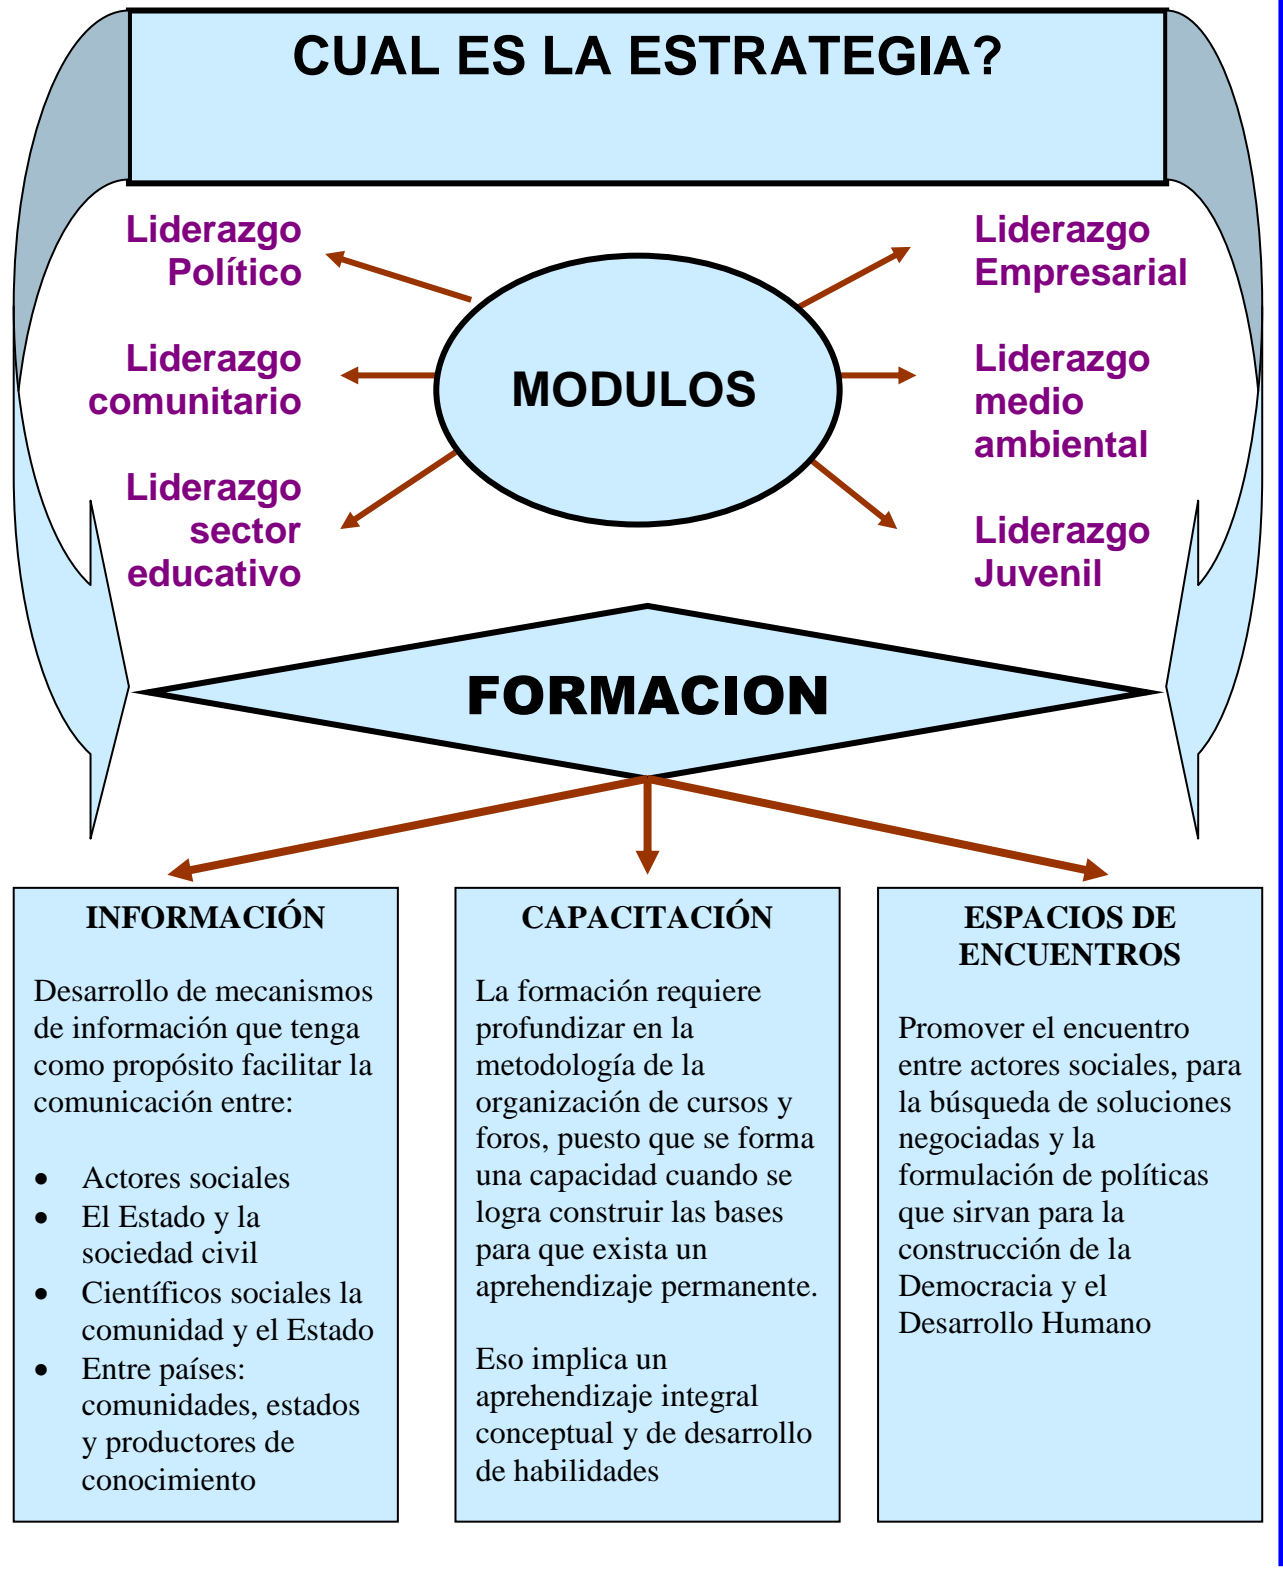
CUAL ES LA ESTRATEGIA?

Liderazgo Político

Liderazgo comunitario

Liderazgo sector educativo

MODULOS

Liderazgo Empresarial

Liderazgo medio ambiental

Liderazgo Juvenil

FORMACION

INFORMACIÓN

Desarrollo de mecanismos de información que tenga como propósito facilitar la comunicación entre:

- Actores sociales
- El Estado y la sociedad civil
- Científicos sociales la comunidad y el Estado
- Entre países: comunidades, estados y productores de conocimiento

CAPACITACIÓN

La formación requiere profundizar en la metodología de la organización de cursos y foros, puesto que se forma una capacidad cuando se logra construir las bases para que exista un aprehendizaje permanente.

Eso implica un aprehendizaje integral conceptual y de desarrollo de habilidades

ESPACIOS DE ENCUENTROS

Promover el encuentro entre actores sociales, para la búsqueda de soluciones negociadas y la formulación de políticas que sirvan para la construcción de la Democracia y el Desarrollo Humano